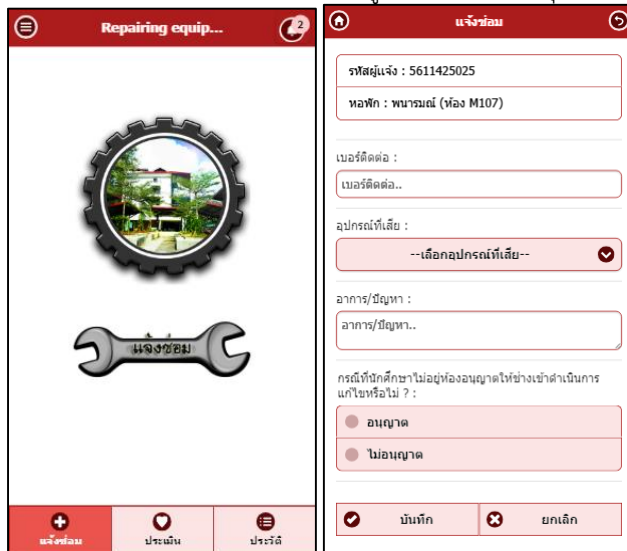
Repairing equip...

2

แจ้งซ่อม

แจ้งซ่อม

ประเมิน

ประวัติ

แจ้งซ่อม

รหัสผู้แจ้ง : 5611425025

หอพัก : พนารมณ์ (ห้อง M107)

เบอร์ติดต่อ :

เบอร์ติดต่อ..

อุปกรณ์ที่เสีย :

--เลือกอุปกรณ์ที่เสีย--

อาการ/ปัญหา :

อาการ/ปัญหา..

กรณีที่นักศึกษาไม่อยู่ห้องอนุญาตให้ช่างเข้าดำเนินการแก้ไขหรือไม่ ? :

อนุญาต

ไม่อนุญาต

บันทึก

ยกเลิก